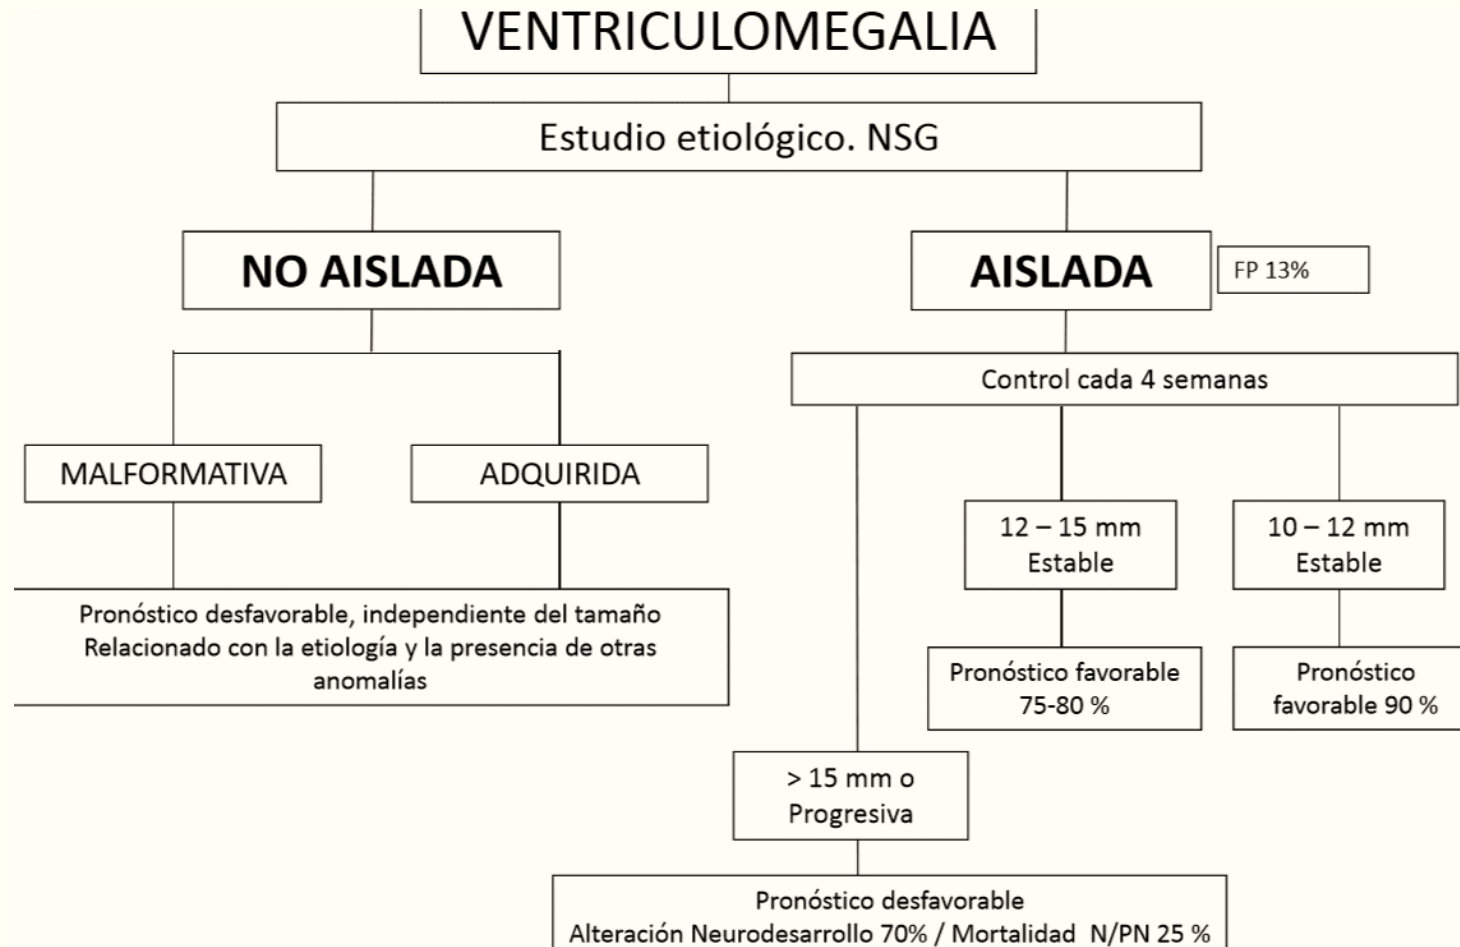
VENTRICULOMEGALIA

Estudio etiológico. NSG

NO AISLADA

AISLADA

FP 13%

Control cada 4 semanas

MALFORMATIVA

ADQUIRIDA

12 – 15 mm
Estable

10 – 12 mm
Estable

Pronóstico desfavorable, independiente del tamaño
Relacionado con la etiología y la presencia de otras anomalías

Pronóstico favorable
75-80 %

Pronóstico favorable 90 %

> 15 mm o
Progresiva

Pronóstico desfavorable
Alteración Neurodesarrollo 70% / Mortalidad N/PN 25 %